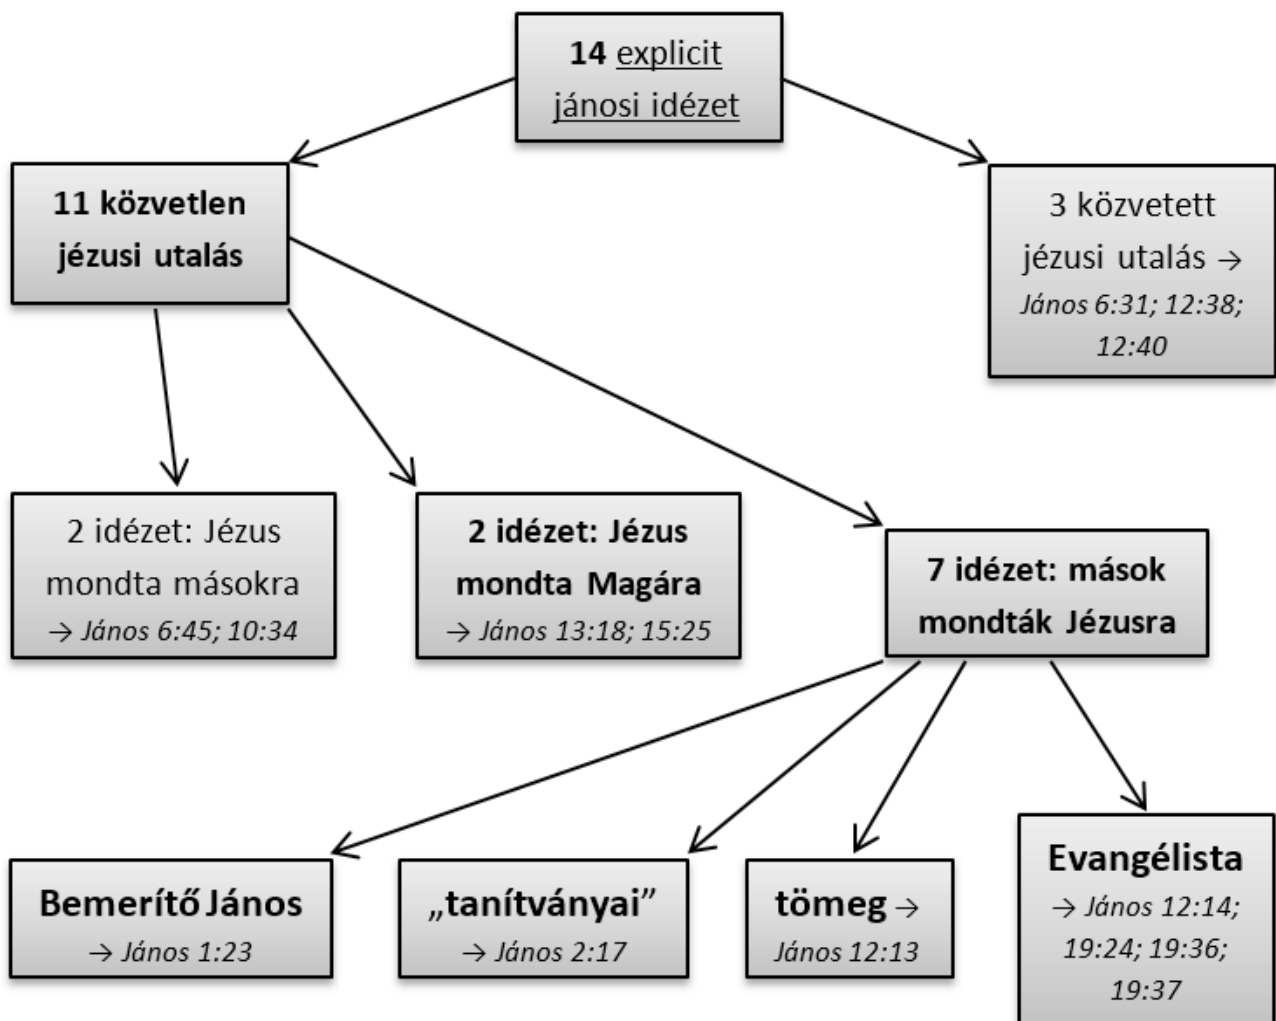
14 explicit jánosi idézet

11 közvetlen jézusi utalás

3 közvetett jézusi utalás → János 6:31; 12:38; 12:40

2 idézet: Jézus mondta másokra → János 6:45; 10:34

2 idézet: Jézus mondta Magára → János 13:18; 15:25

7 idézet: mások mondták Jézusra

Bemerítő János → János 1:23

„tanítványai" → János 2:17

tömeg → János 12:13

Evangélista → János 12:14; 19:24; 19:36; 19:37